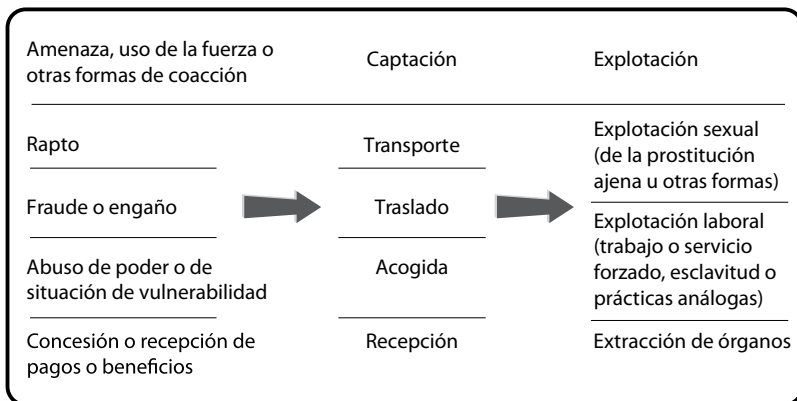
| Amenaza, uso de la fuerza o otras formas de coacción | Captación | Explotación |
|---|---|---|
| Rapto | Transporte | Explotación sexual (de la prostitución ajena u otras formas) |
| Fraude o engaño | Traslado | |
| Abuso de poder o de situación de vulnerabilidad | Acogida | Explotación laboral (trabajo o servicio forzado, esclavitud o prácticas análogas) |
| Concesión o recepción de pagos o beneficios | Recepción | Extracción de órganos |